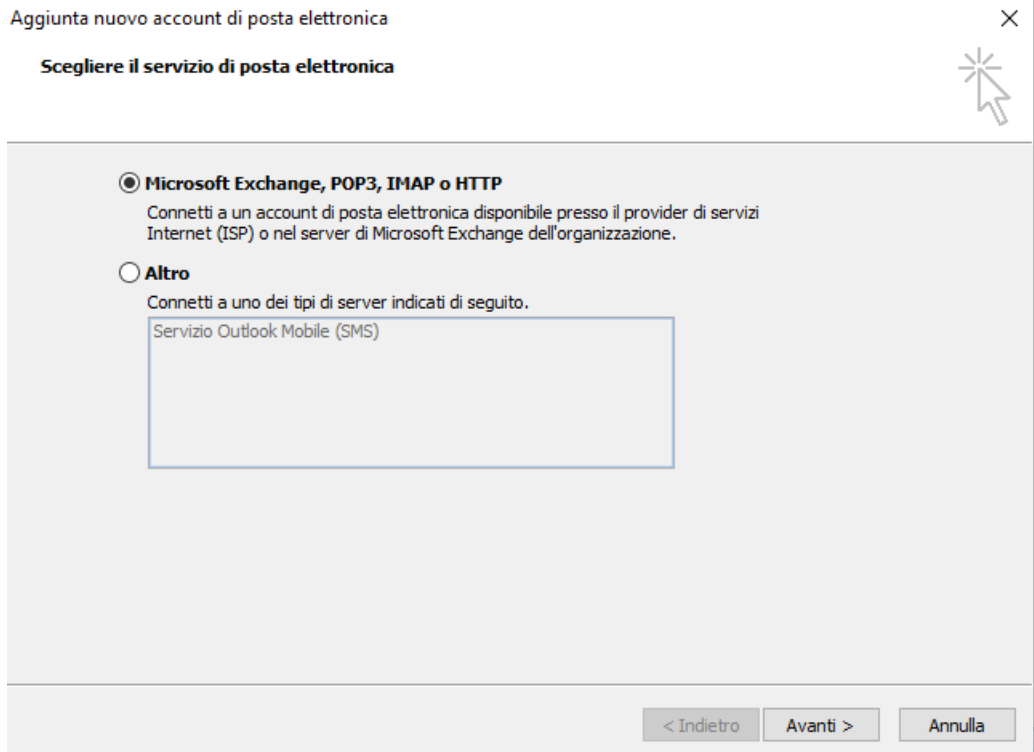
Aggiunta nuovo account di posta elettronica

×

Scegliere il servizio di posta elettronica

Microsoft Exchange, POP3, IMAP o HTTP

Connetti a un account di posta elettronica disponibile presso il provider di servizi Internet (ISP) o nel server di Microsoft Exchange dell'organizzazione.

Altro

Connetti a uno dei tipi di server indicati di seguito.

Servizio Outlook Mobile (SMS)

< Indietro

Avanti >

Annulla